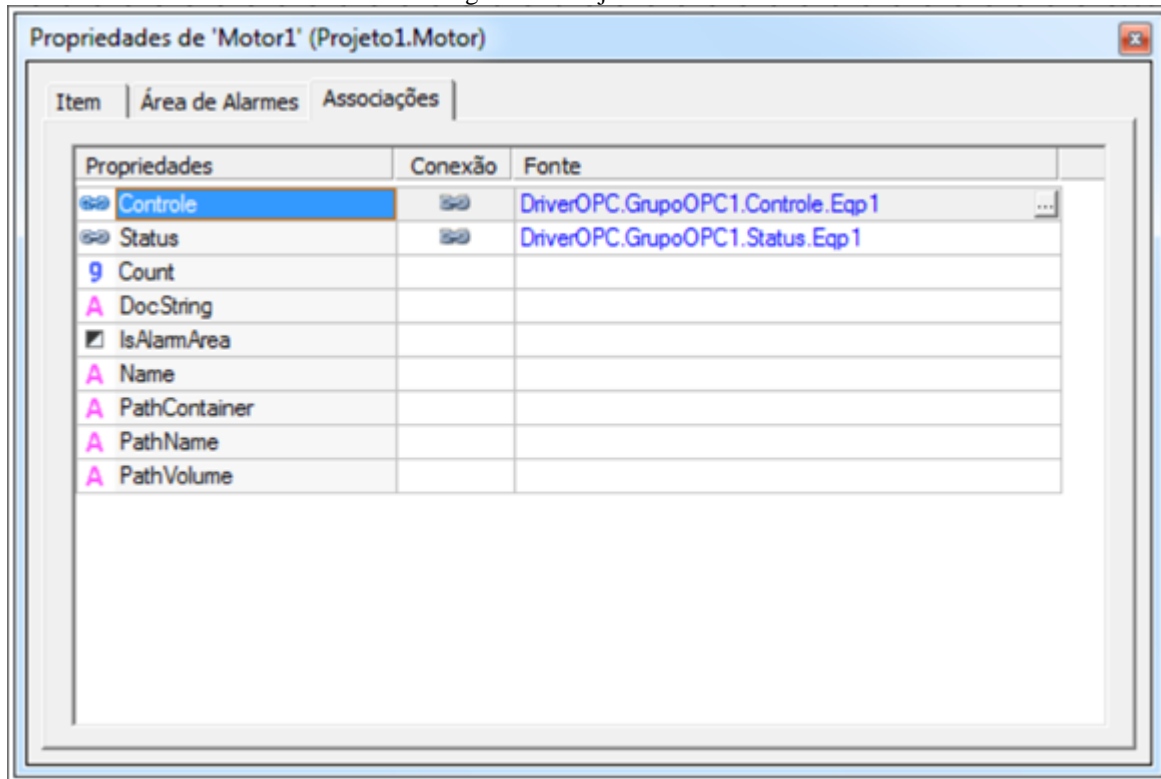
Propriedades de 'Motor1' (Projeto1.Motor)

Item | Área de Alarmes | Associações

| Propriedades | Conexão | Fonte |
|---|---|---|
| Controle | | DriverOPC.GrupoOPC1.Controle.Eqp1 ... |
| Status | | DriverOPC.GrupoOPC1.Status.Eqp1 |
| 9 Count | | |
| A DocString | | |
| IsAlarmArea | | |
| A Name | | |
| A PathContainer | | |
| A PathName | | |
| A PathVolume | | |